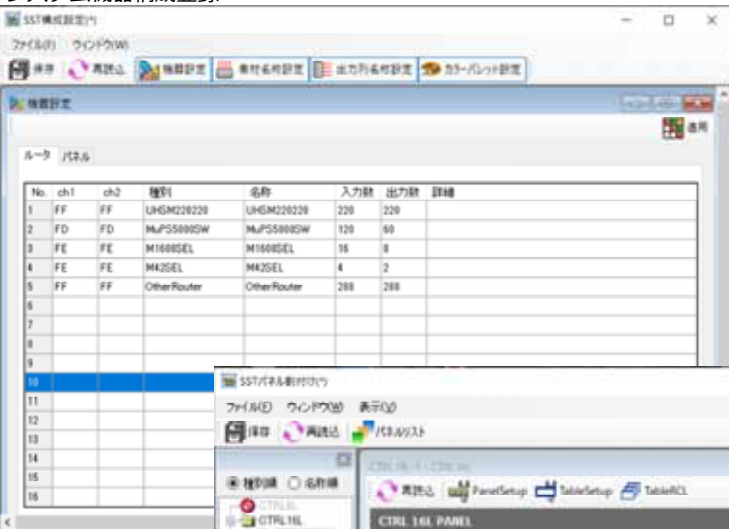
SST構成設定(*)

ファイル(F) ウィンドウ(W)

保存 再読込 機器設定 素材名称設定 出力列名称設定 カラーパレット設定

機器設定

適用

ルータ パネル

| No. | ch1 | ch2 | 種別 | 名称 | 入力数 | 出力数 | 詳細 |
|---|---|---|---|---|---|---|---|
| 1 | FF | FF | UHSM220220 | UHSM220220 | 220 | 220 | |
| 2 | FD | FD | MuPS5000SW | MuPS5000SW | 120 | 60 | |
| 3 | FE | FE | M1608SEL | M1608SEL | 16 | 8 | |
| 4 | FE | FE | M42SEL | M42SEL | 4 | 2 | |
| 5 | FF | FF | OtherRouter | OtherRouter | 288 | 288 | |
| 6 | | | | | | | |
| 7 | | | | | | | |
| 8 | | | | | | | |
| 9 | | | | | | | |
| 10 | | | | | | | |
| 11 | | | | | | | |
| 12 | | | | | | | |
| 13 | | | | | | | |
| 14 | | | | | | | |
| 15 | | | | | | | |
| 16 | | | | | | | |

SSTパネル割付け(*)

ファイル(F) ウィンドウ(W) 表示(V)

保存 再読込 パネルリスト

種別順 名称順

CTRL16L

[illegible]

再読込 PanelSetup TableSetup TableRCL

CTRL 16L PANEL